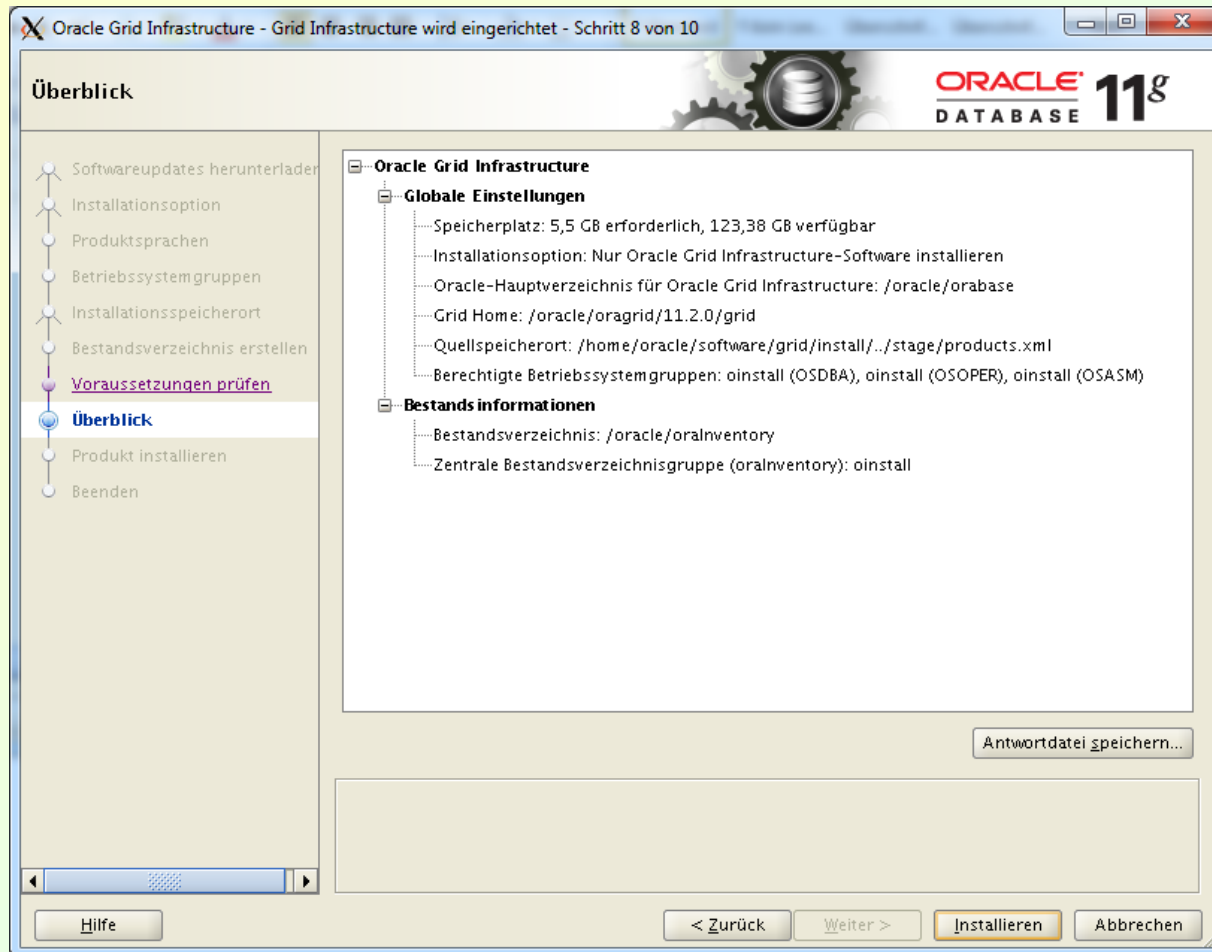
Oracle Grid Infrastructure - Grid Infrastructure wird eingerichtet - Schritt 8 von 10

Überblick

ORACLE DATABASE 11g

Softwareupdates herunterladen
Installationsoption
Produktsprachen
Betriebssystemgruppen
Installationsspeicherort
Bestandsverzeichnis erstellen
Voraussetzungen prüfen
Überblick
Produkt installieren
Beenden

Oracle Grid Infrastructure
Globale Einstellungen
Speicherplatz: 5,5 GB erforderlich, 123,38 GB verfügbar
Installationsoption: Nur Oracle Grid Infrastructure-Software installieren
Oracle-Hauptverzeichnis für Oracle Grid Infrastructure: /oracle/orabase
Grid Home: /oracle/oragrid/11.2.0/grid
Quellspeicherort: /home/oracle/software/grid/install/../stage/products.xml
Berechtigte Betriebssystemgruppen: oinstall (OSDBA), oinstall (OSOPER), oinstall (OSASM)
Bestands informationen
Bestandsverzeichnis: /oracle/oraInventory
Zentrale Bestandsverzeichnisgruppe (oraInventory): oinstall

Antwortdatei speichern...

Hilfe
< Zurück
Weiter >
Installieren
Abbrechen